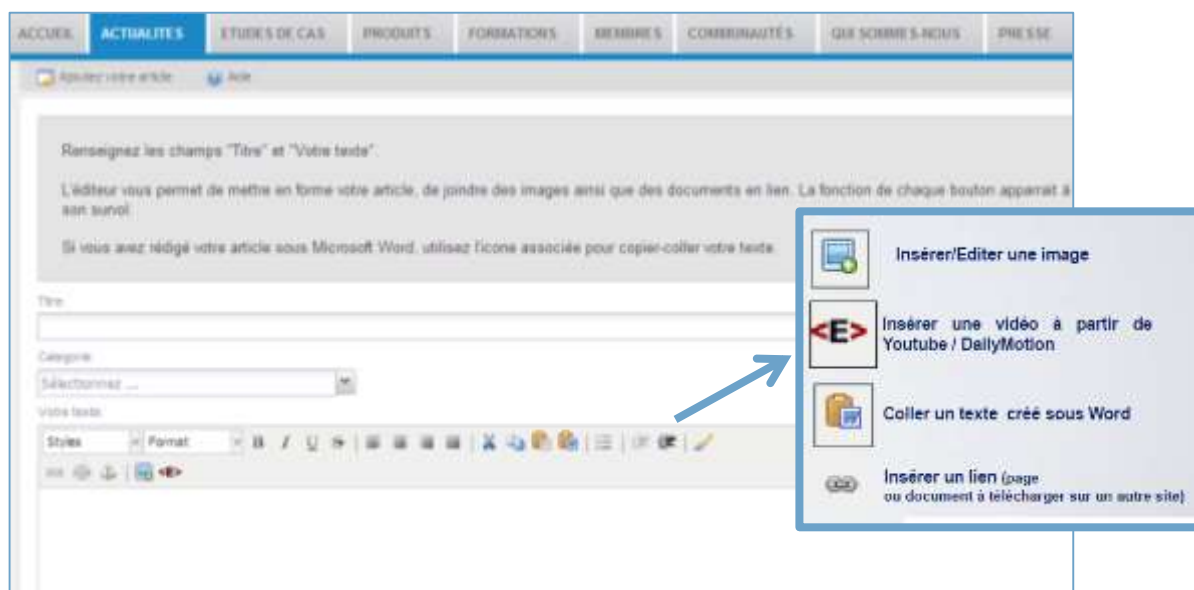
ACCUEIL ACTUALITES ETUDES DE CAS PRODUITS FORMATIONS MEMBRES COMMUNAUTÉS QUI SOMMES-NOUS PRESSE

Ajoutez votre article Aide

Renseignez les champs "Titre" et "Votre texte".

L'éditeur vous permet de mettre en forme votre article, de joindre des images ainsi que des documents en lien. La fonction de chaque bouton apparait à son survol.

Si vous avez rédigé votre article sous Microsoft Word, utilisez l'icone associée pour copier-coller votre texte.

Titre

Categorie

Sélectionnez ...

Votre texte

Styles Format

Insérer/Editer une image

<E>

Insérer une vidéo à partir de Youtube / DailyMotion

Coller un texte créé sous Word

Insérer un lien (page ou document à télécharger sur un autre site)